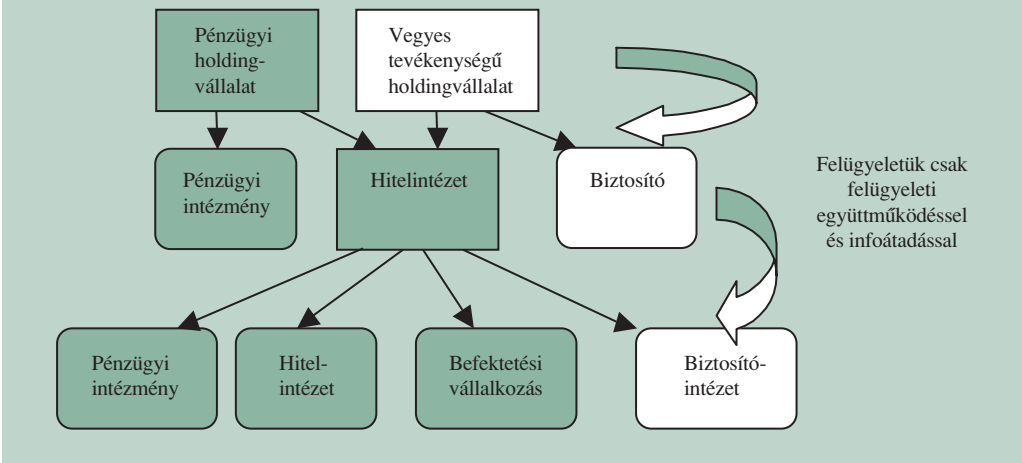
Pénzügyi holdingvállalat

Vegyes tevékenységű holdingvállalat

Pénzügyi intézmény

Hitelintézet

Biztosító

Felügyeletük csak felügyeleti együttműködéssel és infoátadással

Pénzügyi intézmény

Hitelintézet

Befektetési vállalkozás

Biztosítóintézet